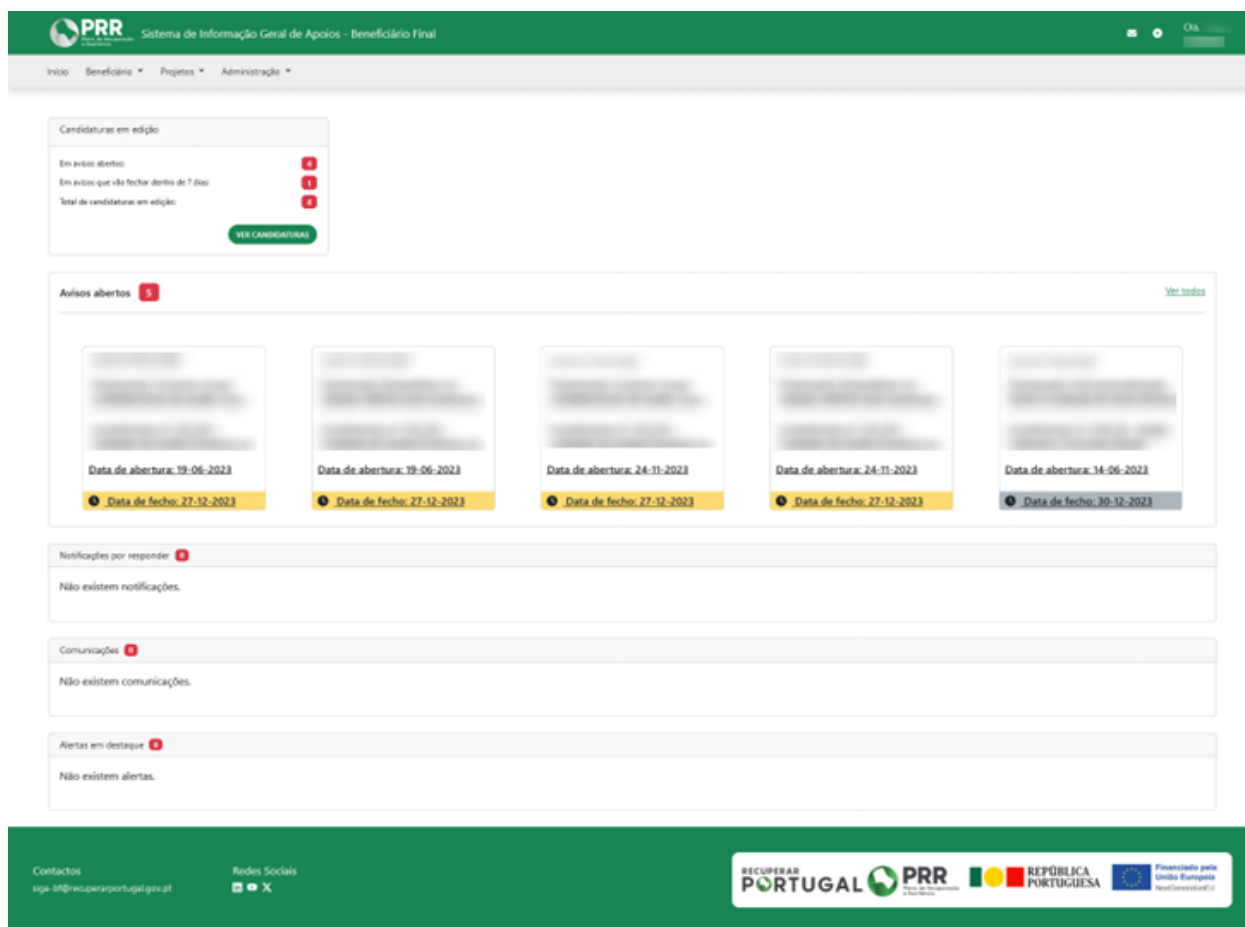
PRR Plano de Recuperação e Resiliência Sistema de Informação Geral de Apoios - Beneficiário Final

Olá, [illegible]

Início Beneficiário ▾ Projetos ▾ Administração ▾

Candidaturas em edição

Em avisos abertos: 4
Em avisos que vão fechar dentro de 7 dias: 1
Total de candidaturas em edição: 4

VER CANDIDATURAS

Avisos abertos 5

Ver todos

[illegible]
Data de abertura: 19-06-2023
Data de fecho: 27-12-2023

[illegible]
Data de abertura: 19-06-2023
Data de fecho: 27-12-2023

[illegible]
Data de abertura: 24-11-2023
Data de fecho: 27-12-2023

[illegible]
Data de abertura: 24-11-2023
Data de fecho: 27-12-2023

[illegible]
Data de abertura: 14-06-2023
Data de fecho: 30-12-2023

Notificações por responder 0

Não existem notificações.

Comunicações 0

Não existem comunicações.

Alertas em destaque 0

Não existem alertas.

Contactos
siga-bf@recuperarportugal.gov.pt

Redes Sociais

RECUPERAR PORTUGAL PRR Plano de Recuperação e Resiliência REPÚBLICA PORTUGUESA Financiado pela União Europeia NextGenerationEU